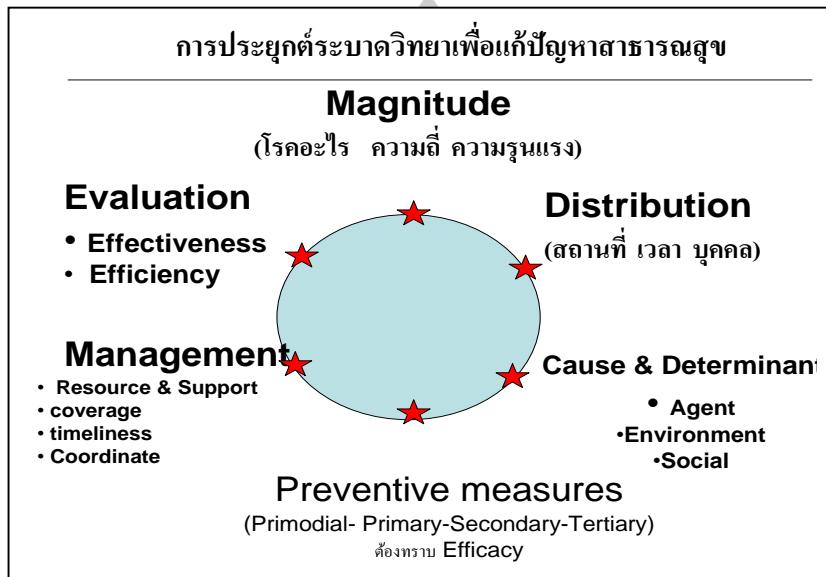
การประยุกต์ระบาดวิทยาเพื่อแก้ปัญหาสาธารณสุข

Magnitude
(โรคอะไร ความถี่ ความรุนแรง)

Evaluation
• Effectiveness
• Efficiency

Distribution
(สถานที่ เวลา บุคคล)

Management
• Resource & Support
• coverage
• timeliness
• Coordinate

Cause & Determinant
• Agent
•Environment
•Social

Preventive measures
(Primodial- Primary-Secondary-Tertiary)
ต้องทราบ Efficacy